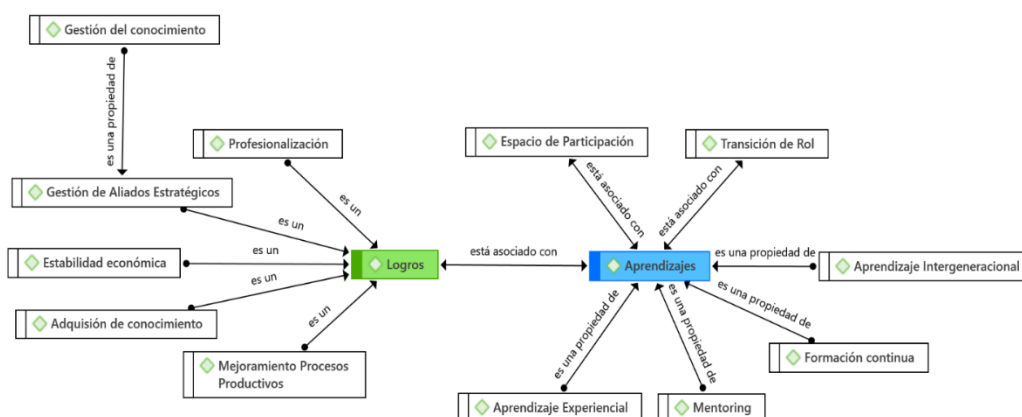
Gestión del conocimiento

es una propiedad de

Profesionalización

Gestión de Aliados Estratégicos

es un

es un

es un

Estabilidad económica

es un

Adquisión de conocimiento

es un

Mejoramiento Procesos Productivos

Logros

está asociado con

Espacio de Participación

está asociado con

Transición de Rol

está asociado con

Aprendizajes

es una propiedad de

Aprendizaje Intergeneracional

es una propiedad de

Formación continua

es una propiedad de

es una propiedad de

Aprendizaje Experiencial

Mentoring